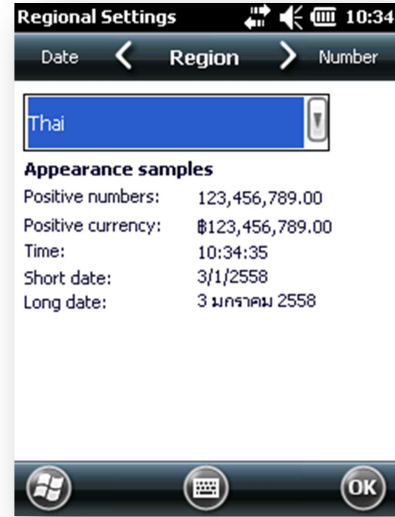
Regional Settings 10:34

Date Region Number

Thai

Appearance samples

| | |
|---|---|
| Positive numbers: | 123,456,789.00 |
| Positive currency: | ฿123,456,789.00 |
| Time: | 10:34:35 |
| Short date: | 3/1/2558 |
| Long date: | 3 มกราคม 2558 |

OK